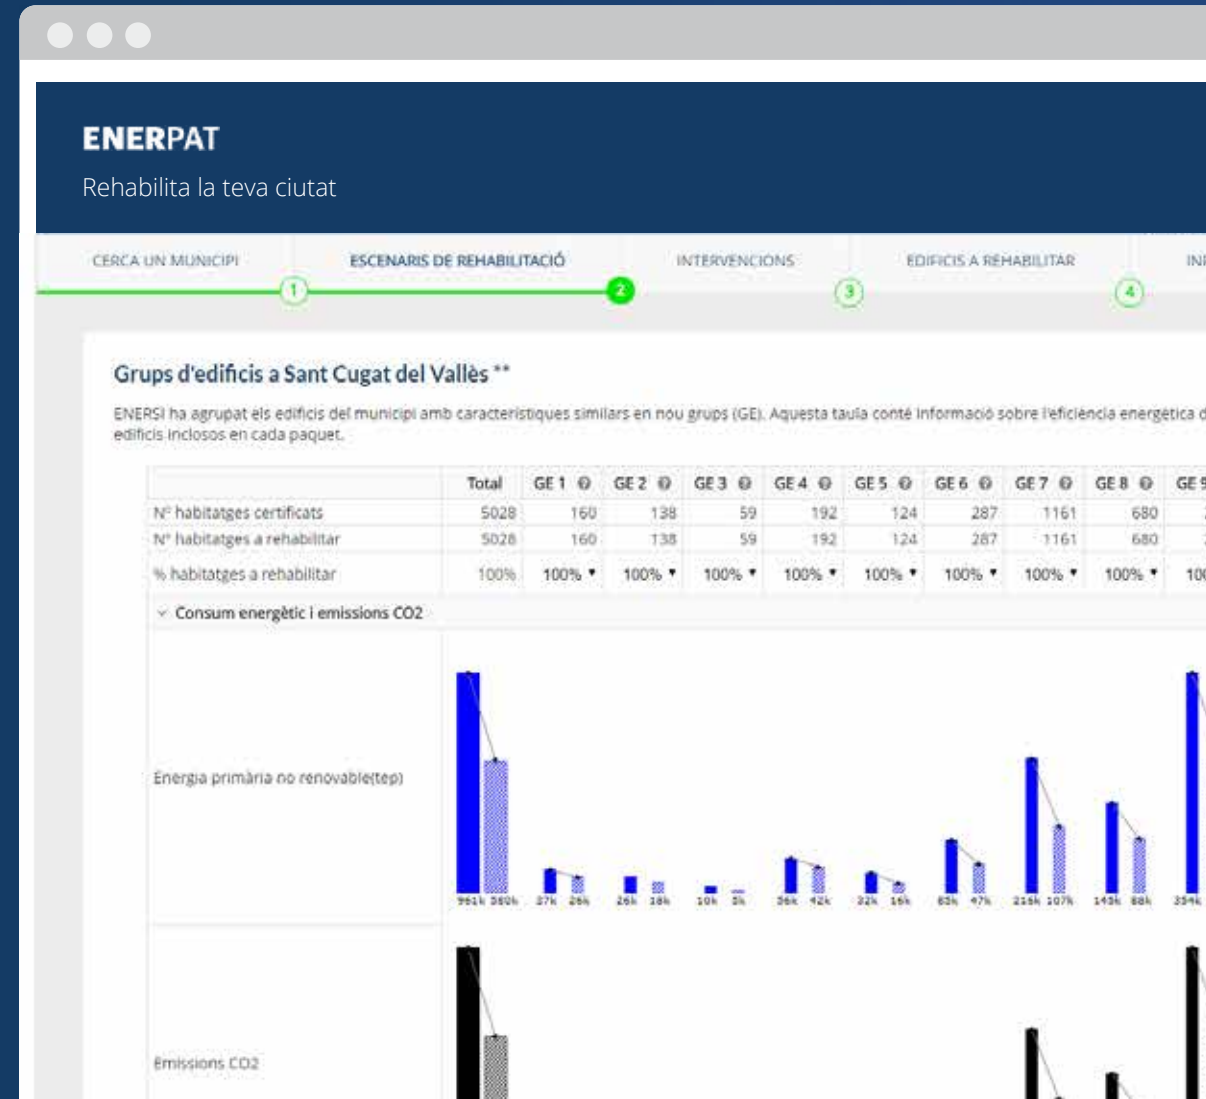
ENERPAT
Rehabilita la teva ciutat

CERCA UN MUNICIPI 1 ESCENARIS DE REHABILITACIÓ 2 INTERVENCIONS 3 EDIFICIS A REHABILITAR 4 IN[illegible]

Grups d'edificis a Sant Cugat del Vallès **

ENERSI ha agrupat els edificis del municipi amb característiques similars en nou grups (GE). Aquesta taula conté informació sobre l'eficiència energètica d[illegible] edificis inclosos en cada paquet.

| | Total | GE 1 | GE 2 | GE 3 | GE 4 | GE 5 | GE 6 | GE 7 | GE 8 | GE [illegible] |
|---|---|---|---|---|---|---|---|---|---|---|
| N° habitatges certificats | 5028 | 160 | 138 | 59 | 192 | 124 | 287 | 1161 | 680 | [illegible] |
| N° habitatges a rehabilitar | 5028 | 160 | 138 | 59 | 192 | 124 | 287 | 1161 | 680 | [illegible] |
| % habitatges a rehabilitar | 100% | 100% | 100% | 100% | 100% | 100% | 100% | 100% | 100% | 10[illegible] |

Consum energètic i emissions CO2

Energia primària no renovable(tep)

961k 360k 37k 26k 26k 18k 10k 5k 56k 42k 32k 16k 65k 47k 216k 107k 143k 88k 354k

Emissions CO2